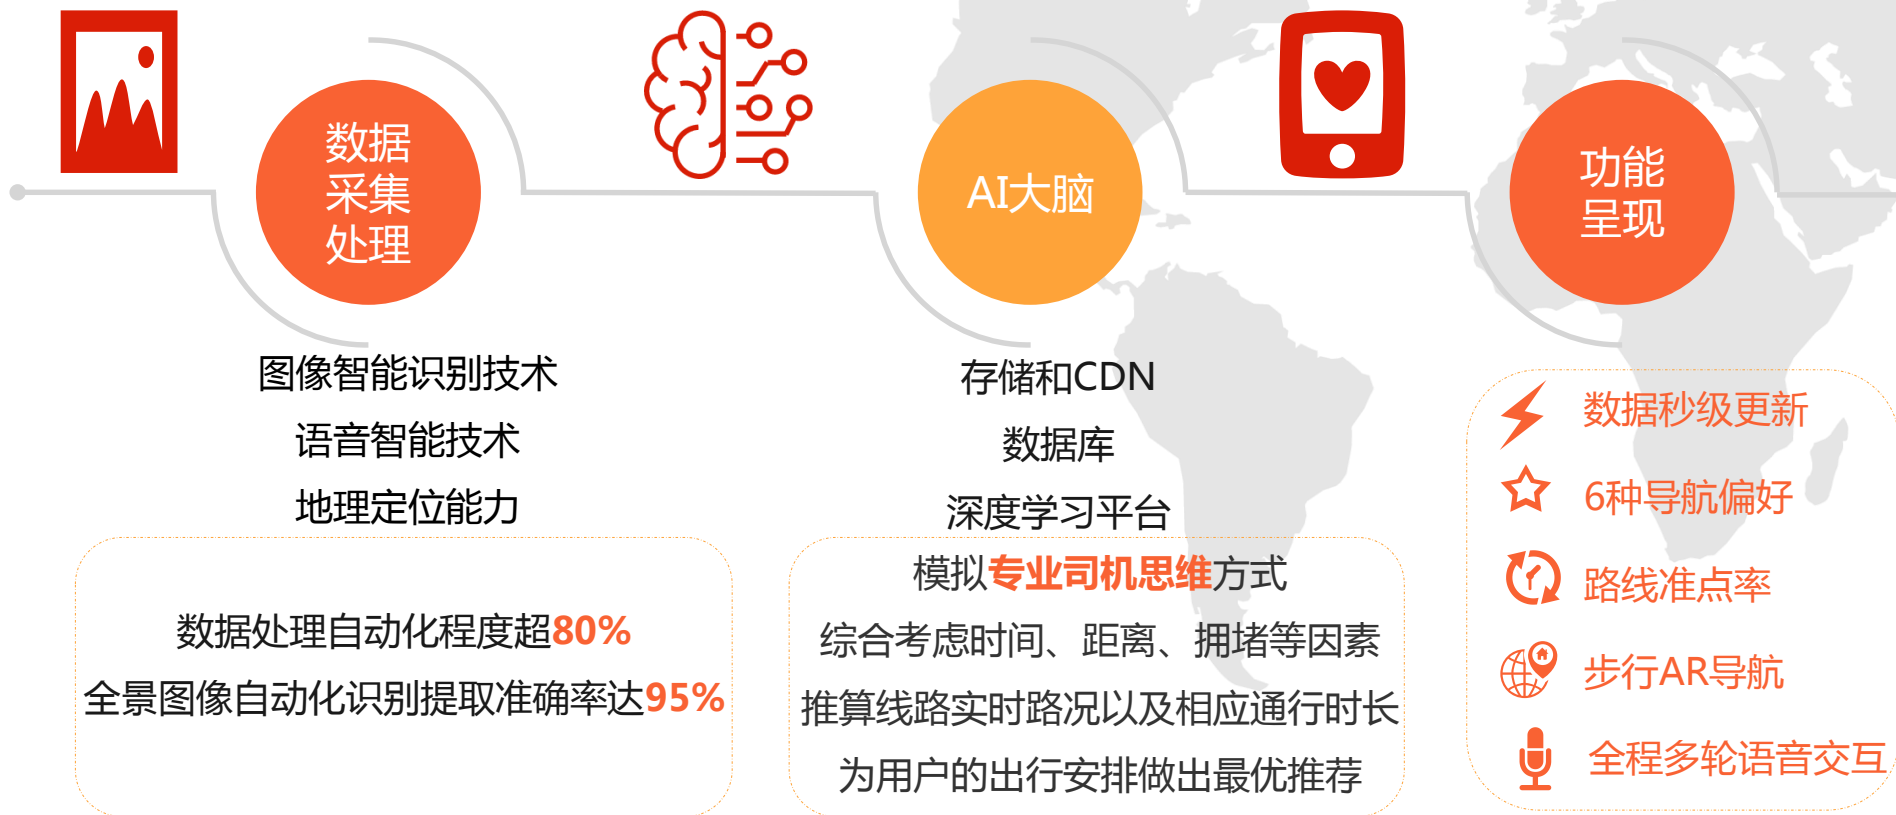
数据
采集
处理

AI大脑

功能
呈现

图像智能识别技术
语音智能技术
地理定位能力

数据处理自动化程度超80%
全景图像自动化识别提取准确率达95%

存储和CDN
数据库
深度学习平台

模拟专业司机思维方式
综合考虑时间、距离、拥堵等因素
推算线路实时路况以及相应通行时长
为用户的出行安排做出最优推荐

数据秒级更新
6种导航偏好
路线准点率
步行AR导航
全程多轮语音交互